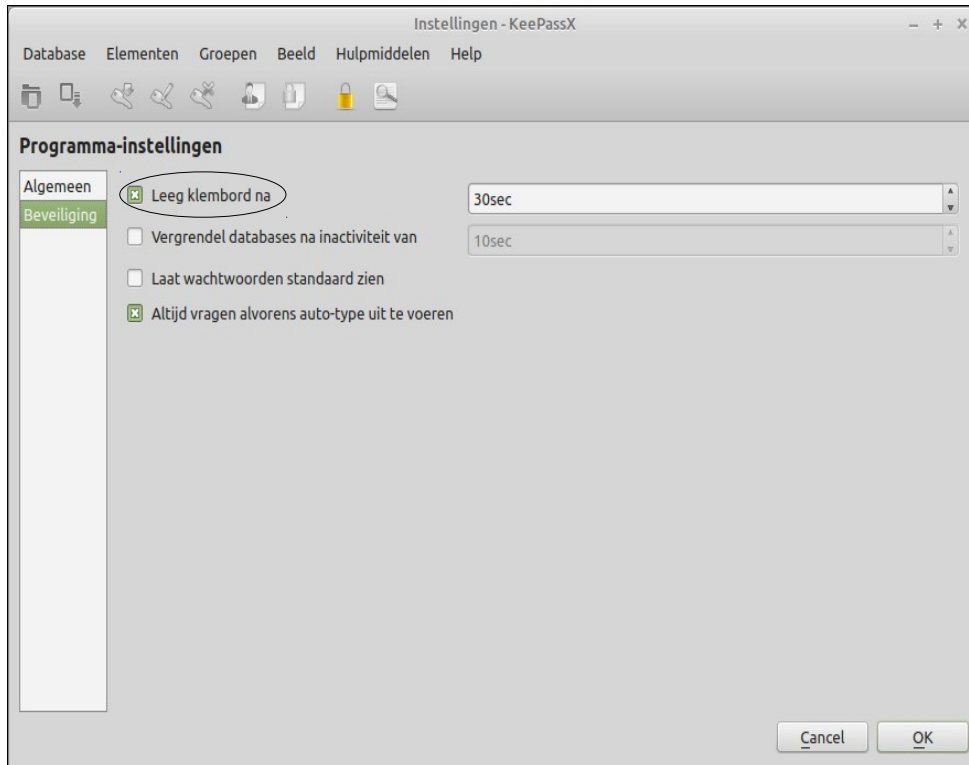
Instellingen - KeePassX

Database Elementen Groepen Beeld Hulpmiddelen Help

Programma-instellingen

Algemeen
Beveiliging

Leeg klembord na
30sec

Vergrendel databases na inactiviteit van
10sec

Laat wachtwoorden standaard zien

Altijd vragen alvorens auto-type uit te voeren

Cancel
OK